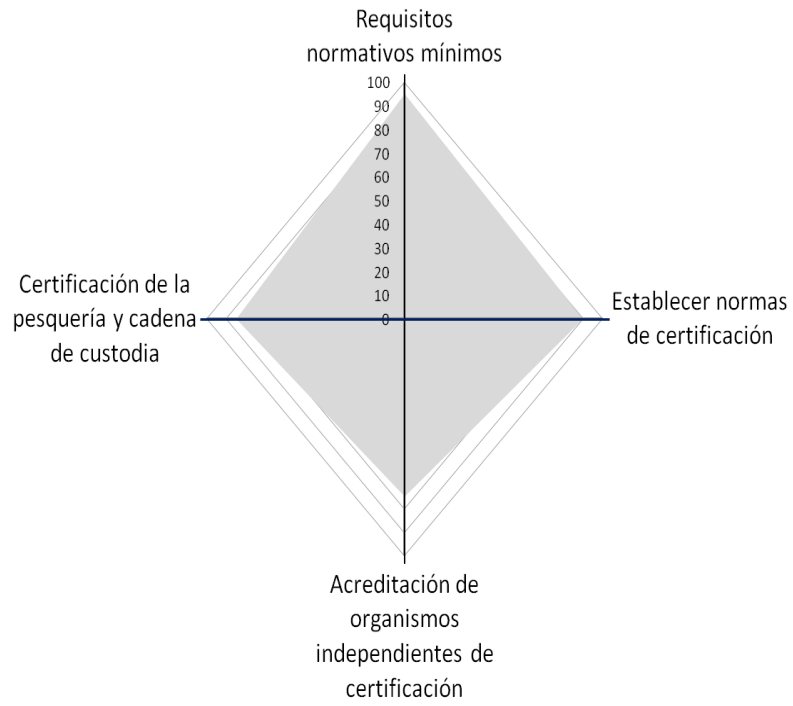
Requisitos normativos mínimos

100
90
80
70
60
50
40
30
20
10
0

Certificación de la pesquería y cadena de custodia

Establecer normas de certificación

Acreditación de organismos independientes de certificación